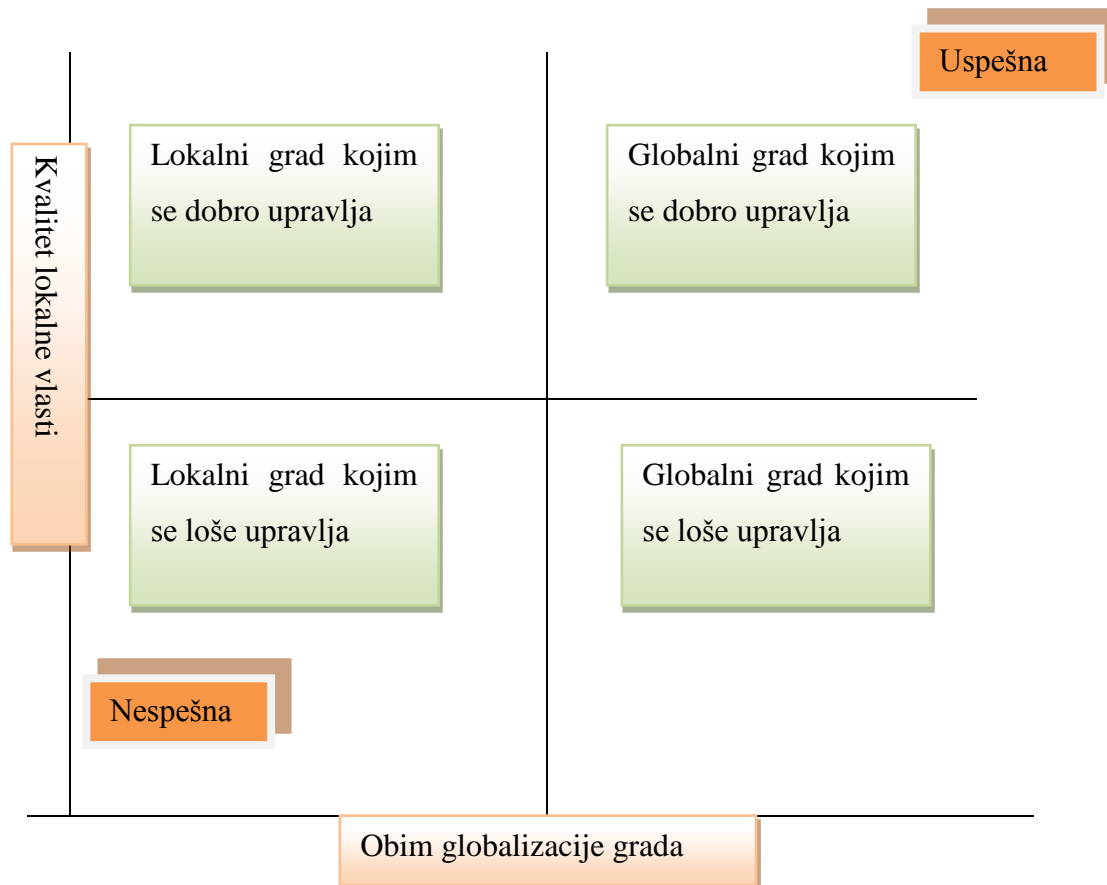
Uspešna

Kvalitet lokalne vlasti

Lokalni grad kojim se dobro upravlja

Globalni grad kojim se dobro upravlja

Lokalni grad kojim se loše upravlja

Globalni grad kojim se loše upravlja

Nespešna

Obim globalizacije grada